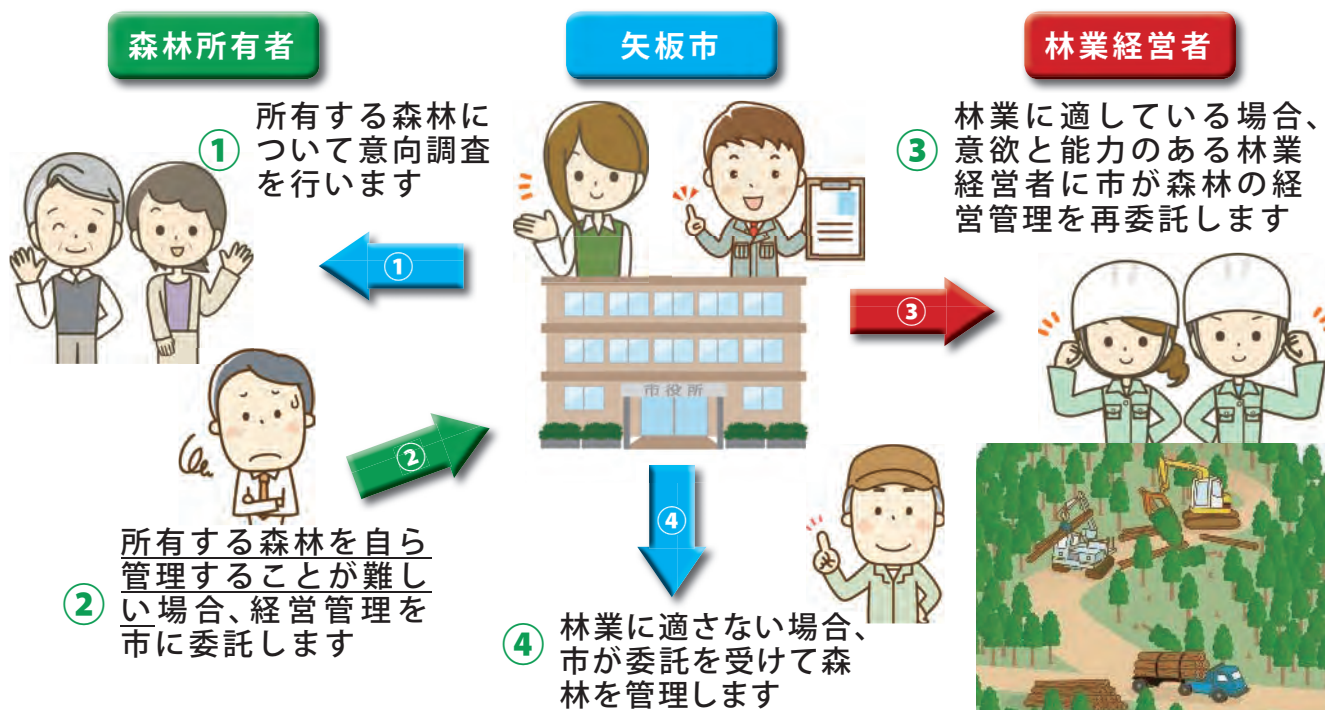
森林所有者

矢板市

林業経営者

① 所有する森林について意向調査を行います

③ 林業に適している場合、意欲と能力のある林業経営者に市が森林の経営管理を再委託します

①

③

市役所

②

④

② 所有する森林を自ら管理することが難しい場合、経営管理を市に委託します

④ 林業に適さない場合、市が委託を受けて森林を管理します